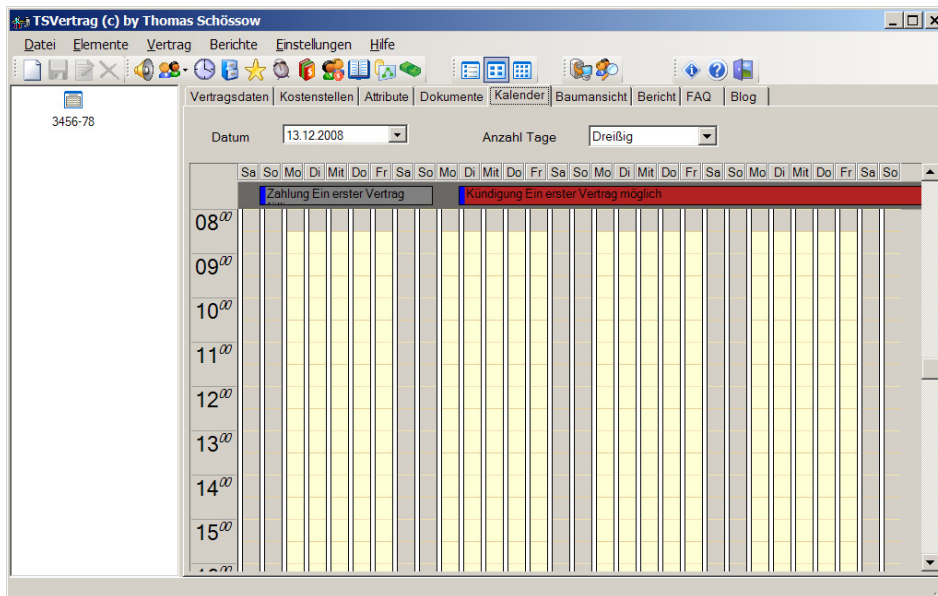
TSVertrag (c) by Thomas Schössow

Datei Elemente Vertrag Berichte Einstellungen Hilfe

3456-78

Vertragsdaten | Kostenstellen | Attribute | Dokumente | Kalender | Baumansicht | Bericht | FAQ | Blog

Datum 13.12.2008 Anzahl Tage Dreißig

| Sa | So | Mo | Di | Mit | Do | Fr | Sa | So | Mo | Di | Mit | Do | Fr | Sa | So | Mo | Di | Mit | Do | Fr | Sa | So | Mo | Di | Mit | Do | Fr | Sa | So |
|---|---|---|---|---|---|---|---|---|---|---|---|---|---|---|---|---|---|---|---|---|---|---|---|---|---|---|---|---|---|

Zahlung Ein erster Vertrag
Kündigung Ein erster Vertrag möglich

$08^{00}$
$09^{00}$
$10^{00}$
$11^{00}$
$12^{00}$
$13^{00}$
$14^{00}$
$15^{00}$